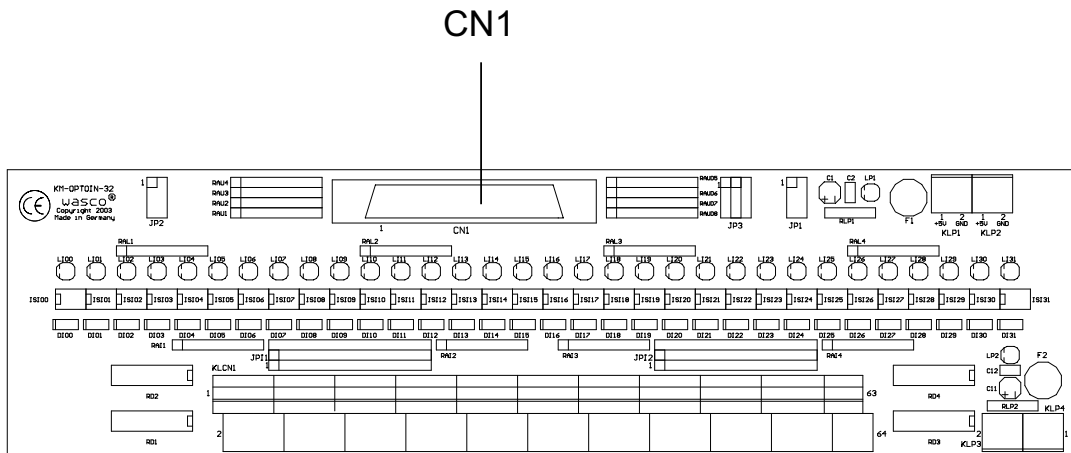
CN1

KM-OPTOIN-32
CE wasco®
Copyright 2003
Made in Germany

1
JP2

RAU4
RAU3
RAU2
RAU1

1
CN1

RAU5
RAU6
RAU7
RAU8

JP3

1
JP1

C1 C2 LP1
+
RLP1

F1

1 2 1 2
+5V GND +5V GND
KLP1 KLP2

RAL1 RAL2 RAL3 RAL4

LI00 LI01 LI02 LI03 LI04 LI05 LI06 LI07 LI08 LI09 LI10 LI11 LI12 LI13 LI14 LI15 LI16 LI17 LI18 LI19 LI20 LI21 LI22 LI23 LI24 LI25 LI26 LI27 LI28 LI29 LI30 LI31

ISI00 ISI01 ISI02 ISI03 ISI04 ISI05 ISI06 ISI07 ISI08 ISI09 ISI10 ISI11 ISI12 ISI13 ISI14 ISI15 ISI16 ISI17 ISI18 ISI19 ISI20 ISI21 ISI22 ISI23 ISI24 ISI25 ISI26 ISI27 ISI28 ISI29 ISI30 ISI31

DI00 DI01 DI02 DI03 DI04 DI05 DI06 DI07 DI08 DI09 DI10 DI11 DI12 DI13 DI14 DI15 DI16 DI17 DI18 DI19 DI20 DI21 DI22 DI23 DI24 DI25 DI26 DI27 DI28 DI29 DI30 DI31

RAI1 JPI1 1 RAI2 RAI3 JPI2 1 RAI4

LP2
F2
C12
C11
+

KLCN1
1
RD2
RD1
2

63
64

RD4
RD3

RLP2
KLP4
2
KLP3
1